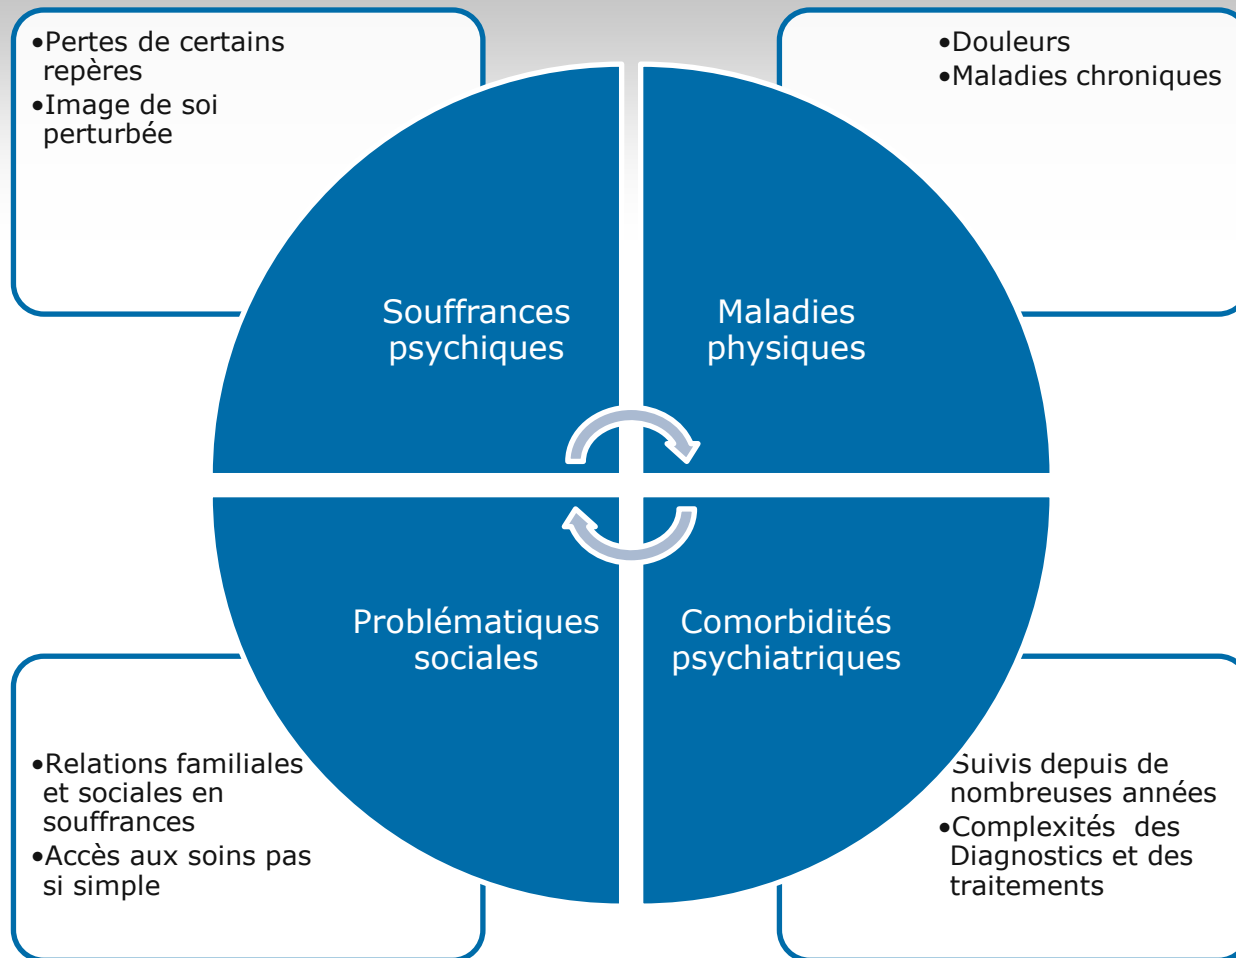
•Pertes de certains repères
•Image de soi perturbée

•Douleurs
•Maladies chroniques

Souffrances psychiques

Maladies physiques

Problématiques sociales

Comorbidités psychiatriques

•Relations familiales et sociales en souffrances
•Accès aux soins pas si simple

Suivis depuis de nombreuses années
•Complexités des Diagnostics et des traitements